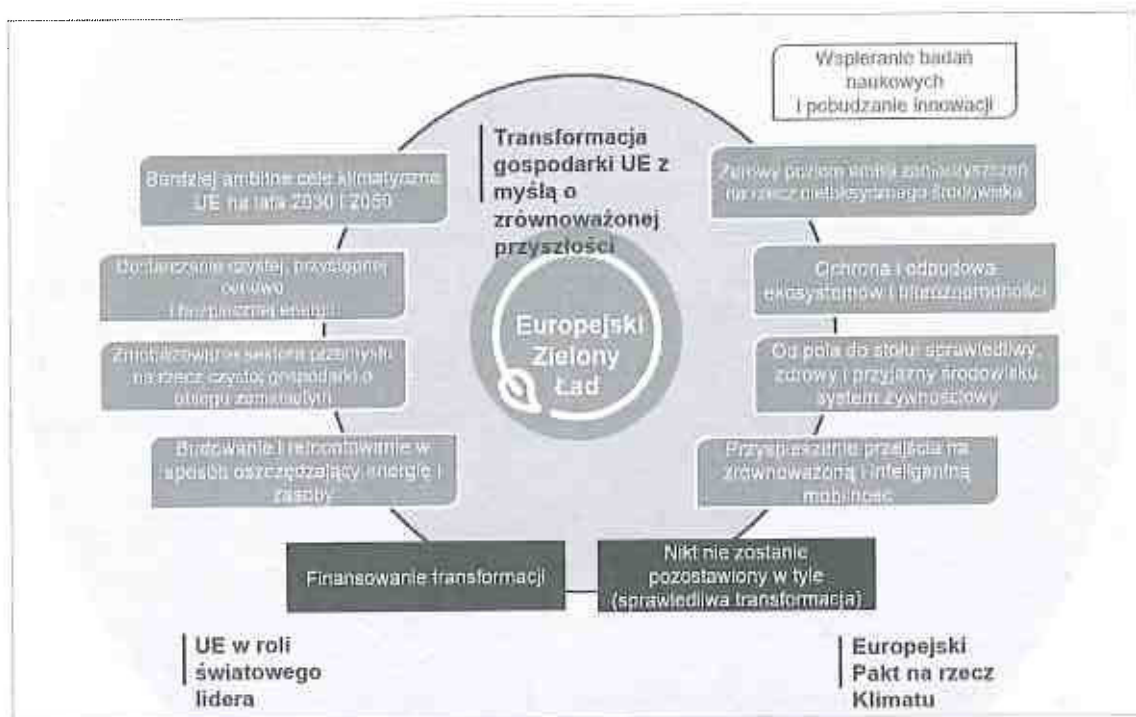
Wspieranie badań naukowych i pobudzanie innowacji

Transformacja gospodarki UE z myślą o zrównoważonej przyszłości

Bardziej ambitne cele klimatyczne UE na lata 2030 i 2050

Zerowy poziom emisji zanieczyszczeń na rzecz nietoksycznego środowiska

Dostarczanie czystej, przystępnej cenowo i bezpiecznej energii

Ochrona i odbudowa ekosystemów i bioróżnorodności

Europejski Zielony Ład

Zmobilizowanie sektora przemysłu na rzecz czystej gospodarki o obiegu zamkniętym

Od pola do stołu: sprawiedliwy, zdrowy i przyjazny środowisku system żywnościowy

Budowanie i renowacja w sposób oszczędzający energię i zasoby

Przyspieszenie przejścia na zrównoważoną i inteligentną mobilność

Finansowanie transformacji

Nikt nie zostanie pozostawiony w tyle (sprawiedliwa transformacja)

UE w roli światowego lidera

Europejski Pakt na rzecz Klimatu